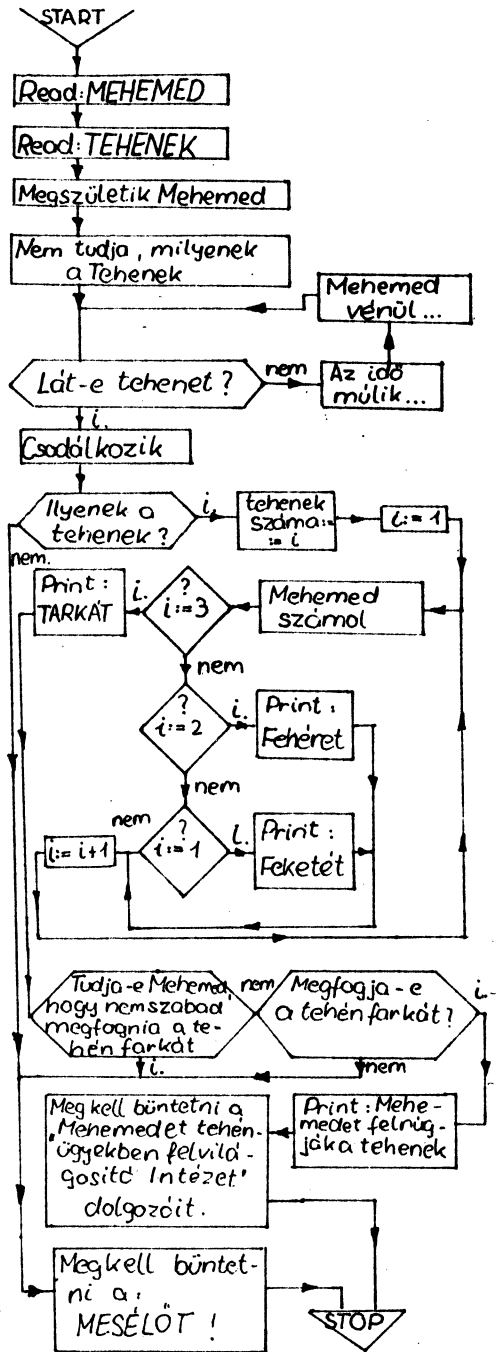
START

Read: MEHEMED

Read: TEHENEK

Megszületik Mehemed

Nem tudja, milyenek a Tehenek

Mehemed vénül...

Lát-e tehenet?

nem

Az idő múlik...

i.

Csodálkozik

Ilyenek a tehenek?

i.

tehenek száma: := i

i := 1

nem.

Print: TARKÁT

i.

$i := 3$ ?

Mehemed számol

nem

$i := 2$ ?

i.

Print: Fehéret

nem

nem

$i := i+1$

$i := 1$ ?

i.

Print: Feketét

Tudja-e Mehemed, hogy nemszabad megfognia a tehén farkát

nem

Megfogja-e a tehén farkát?

i.

i.

nem

Meg kell büntetni a „Mehemedet tehenügyekben felvilágosító Intézet" dolgozóit.

Print: Mehemedet felnügyjáka tehenek

Megkell büntetni a: MESÉLŐT!

STOP